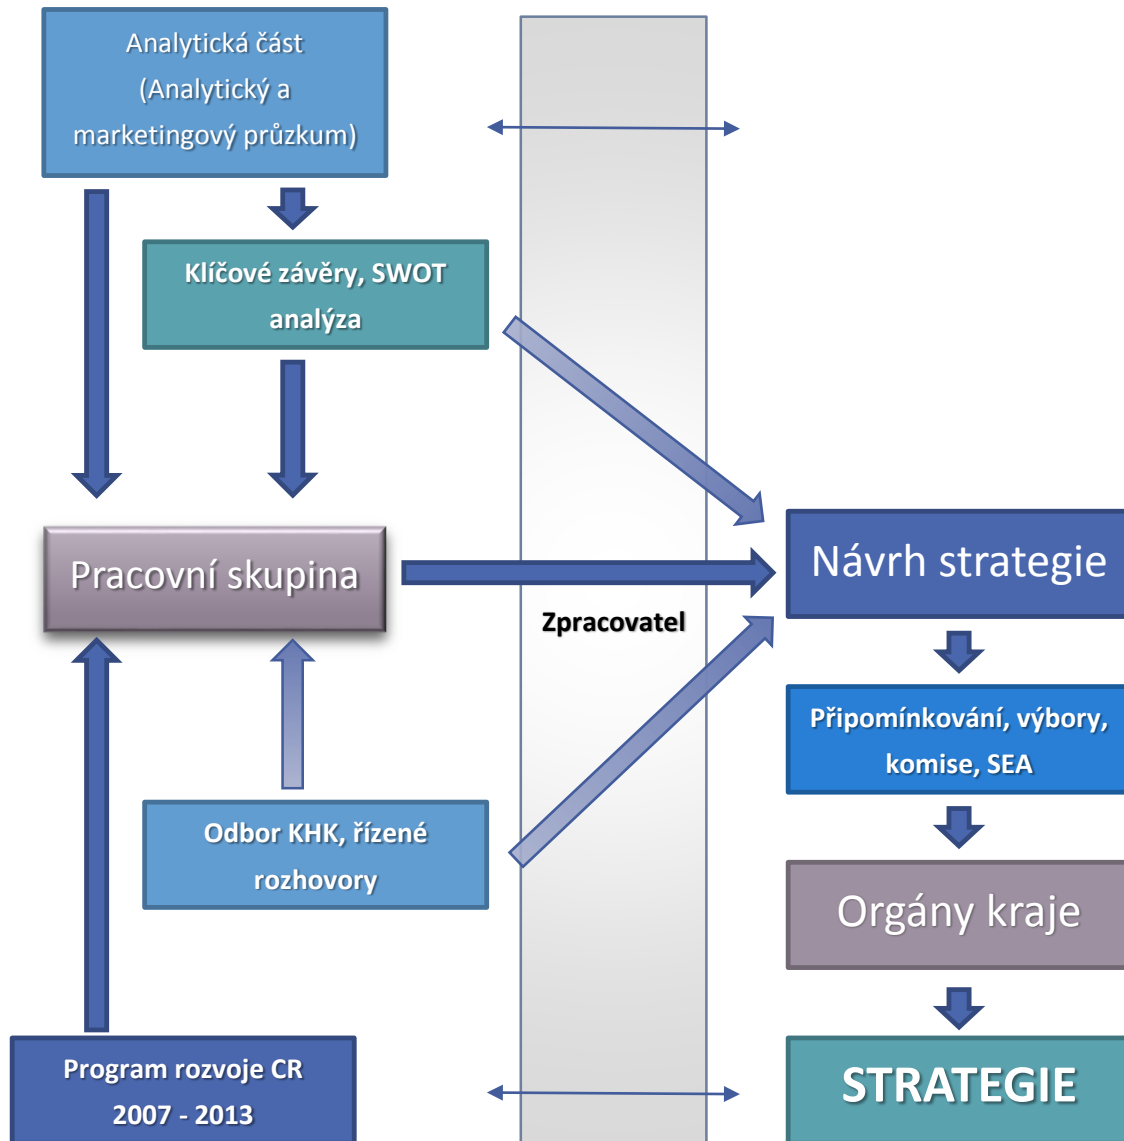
Analytická část
(Analytický a marketingový průzkum)

Klíčové závěry, SWOT analýza

Pracovní skupina

Zpracovatel

Návrh strategie

Připomínkování, výbory, komise, SEA

Odbor KHK, řízené rozhovory

Orgány kraje

Program rozvoje CR 2007 - 2013

STRATEGIE